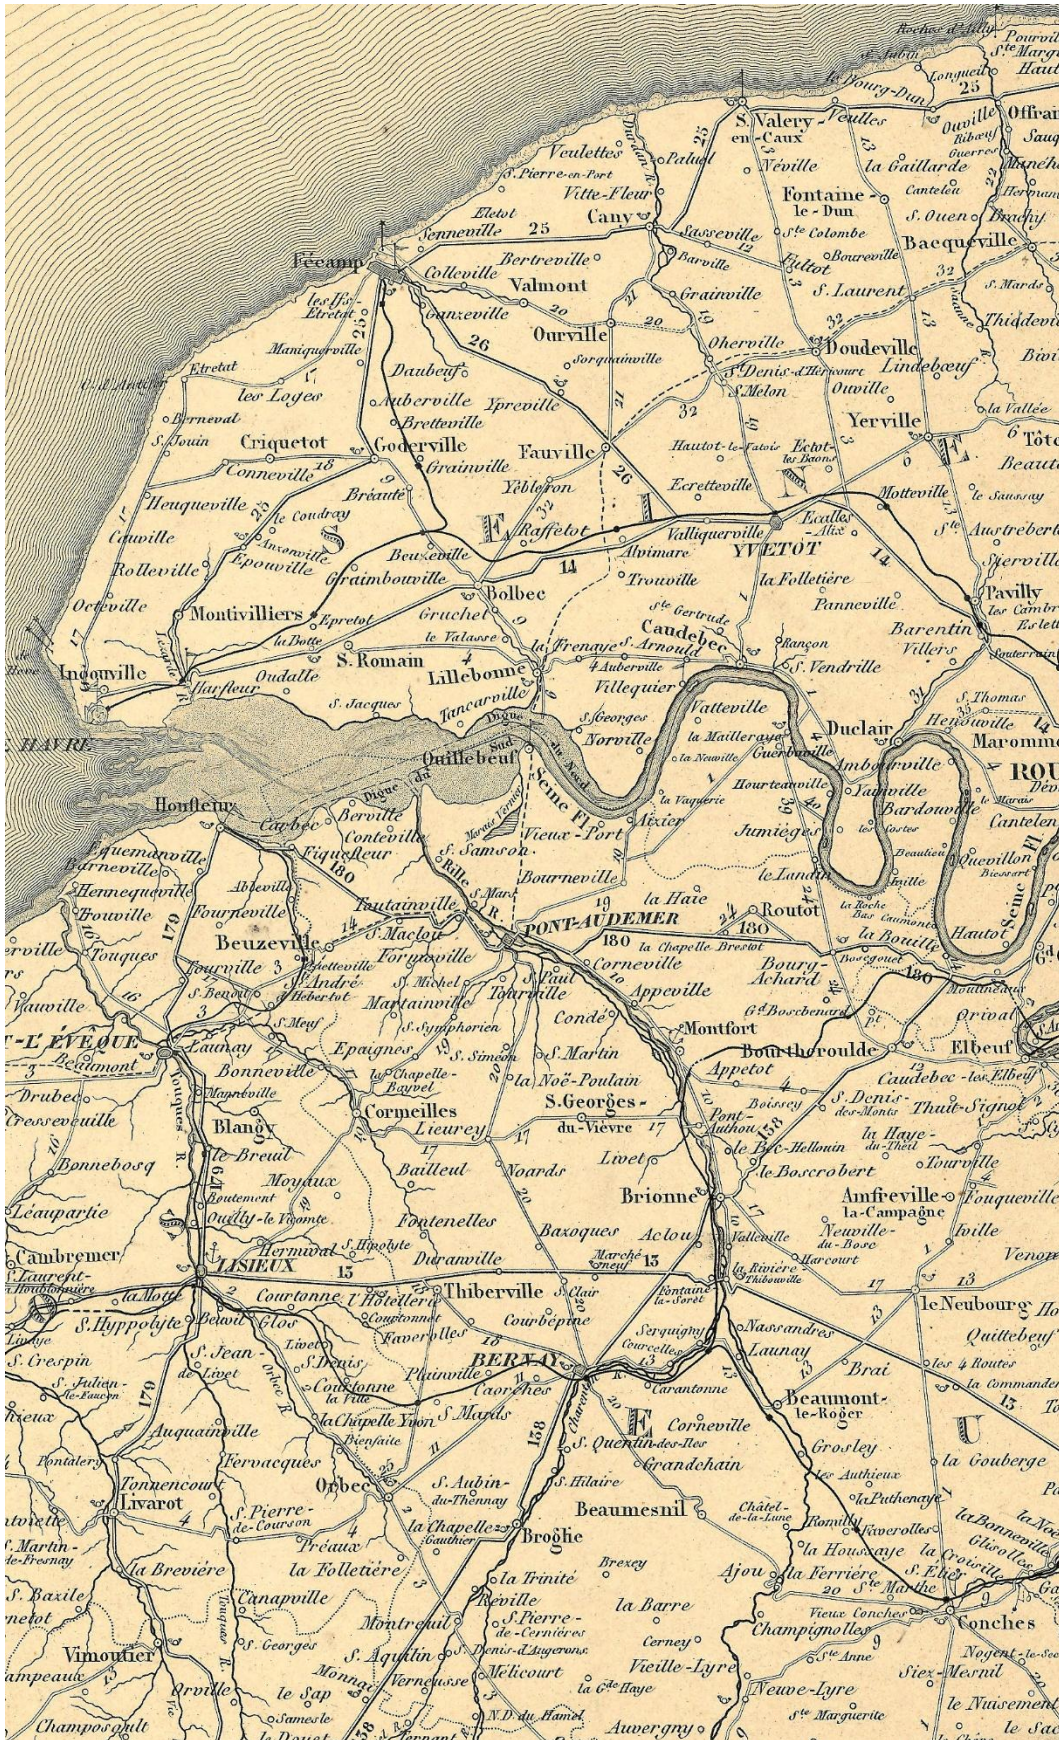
Roches d'Ailly
S. Aubin
Longueil
Tourville
Ste Marguerite
Hautot
le Bourg-Dun
Veules
Ouville
Offranville
S. Valery-en-Caux
Veulettes
Paluel
Néville
la Gaillarde
S. Pierre-en-Port
Vitte-Fleur
Fontaine-le-Dun
Canteleu
Elétot
Cany
Ste Colombe
S. Ouen
Bacqueville
Senneville
25
Sasseville
Bourville
Fécamp
Colleville
Bertreville
Barville
Butot
S. Laurent
Valmont
Grainville
Ganzeville
20
32
Doudeville
Lindebœuf
Maniquerville
26
Ourville
Oherville
Etretat
17
Daubeuf
Sorquainville
S. Denis-d'Héricourt
Ouville
C. d'Antifer
les Loges
Auberville
Ypreville
S. Mélon
Yerville
la Vallée
Bretteville
32
Hautot-le-Vatois
Ectot-les-Baons
Bernéval
Criquetot
Goderville
Fauville
S. Jouin
Conneville
18
Grainville
Ecretteville
Motteville
Yébleron
26
Bréauté
Heuqueville
Raffetot
Valliquerville
Ecalles-Alix
Cauville
le Coudray
Alvimare
YVETOT
14
Pavilly
Rolleville
Epouville
Beuzeville
14
Trouville
la Folletière
Graimbouville
Bolbec
Panneville
Octeville
Montivilliers
Gruchet
S. Gertrude
Candebec
Barentin
Villers
Epretot
la Botte
le Valasse
Rançon
S. Arnould
S. Romain
la Frenaye
S. Vendrille
Ingouville
Harfleur
Oudalle
Lillebonne
4
Auberville
Villequier
S. Thomas
S. Jacques
Tancarville
Vatteville
Duclair
Henouville
Maromme
HAVRE
Quillebeuf
S. Georges
Norville
la Mailleraye
Guerbaville
Ambourville
ROU
Digue du Sud
Digue du Nord
la Neuville
Honfleur
Hourteauville
Yainville
Bardouville
Canteleu
Berville
Seine Fl.
la Vaquerie
Cabbec
Conteville
Vieux-Port
Aizier
Jumièges
le Mesnil
Quevillon
Fiquefleur
S. Samson
Marais Vernier
Bourneville
le Landin
Equemauville
180
Abbeville
Barneville
la Haie
Hennequeville
Fourneville
Foulbec
S. Mard
Routot
Trouville
Foutainville
19
la Roche
Hautot
Seine Fl.
Risle R.
PONT-AUDEMER
Beuzeville
14
S. Maclou
180
la Bouille
la Chapelle Brestot
170
Touques
Tourville
3
Toutainville
Fourmetot
S. Benoît
S. André
Hébertot
Corneville
Bourg-Achard
Orival
Vauville
S. Michel
Appeville
16
Martainville
Tourville
S. Paul
Gd Boscbenard
PONT-L'ÉVÊQUE
Launay
S. Meyer
Condé
Montfort
Bourgtheroulde
Elbeuf
Epaignes
S. Symphorien
S. Martin
Appetot
Caudebec-les-Elbeuf
Coquainvilliers
Drubec
Bonneville
la Chapelle-Bayvel
S. Siméon
la Noë-Poulain
Boissey
S. Denis-des-Monts
Thuit-Signol
Cresseveuille
Manneville
Cormeilles
S. Georges-du-Vièvre
Pont-Authou
Blangy
Lieurey
17
17
le Bec-Hellouin
la Haye-du-Theil
Tourville
Bonnebosq
le Breuil
Bailleul
Noards
Livet
le Boscrobert
Moyaux
Brionne
Amfreville-la-Campagne
Fouqueville
Léaupartie
Ouilly-le-Vicomte
Fontenelles
Baroques
Aclou
Valleville
Neuville-du-Bosc
Ivile
Cambremer
Hermival
S. Hipolyte
Duranville
Marché-neuf
13
la Rivière-Thibouville
Harcourt
Venon
Laurent-du-Mont
LISIEUX
13
la Motte
Courtonne
l'Hôtellerie
Thiberville
S. Clair
Fontaine-la-Soret
17
13
le Neubourg
Courtonnet
Favrolles
Courbépine
Quittebeuf
S. Hypolyte
Beuvil
Glos
Nassandres
Launay
Livet
S. Denis
Serquigny
Brai
S. Crespin
S. Jean-de-Livet
Plainville
BERNAY
les 4 Routes
S. Julien-le-Faucon
Courtonne la Ville
Caorches
Courcelles
Carantonne
la Commanderie
170
Beaumont-le-Roger
Auquainville
la Chapelle Yvon
S. Mards
Corneville
U
Grosley
Fervacques
Bienfaite
S. Quentin-des-Isles
Grandchain
la Gouberge
Tonnencourt
les Authieux
Livarot
4
S. Pierre-de-Courson
Orbec
S. Aubin-du-Thennay
S. Hilaire
Beaumesnil
Châtel-de-la-Lune
la Puthenaye
S. Martin-de-Fresnay
Préaux
la Chapelle-Gauthier
Broglie
Romilly
Feverolles
la Bonneville
la Brevière
la Folletière
la Trinité
Brexey
la Houssaye
Glisolles
S. Baxile
Canapville
Réville
la Barre
Ajou
la Ferrière
S. Elier
S. Marthe
S. Pierre-de-Cernières
Vieux Conches
S. Georges
Montreuil
S. Denis-d'Augerons
Cerney
Champignolles
Conches
Vimoutier
S. Aquilin
Vieille-Lyre
Ste Anne
Nogent-le-Sec
Orville
Monnai
Verneusse
Mélicourt
Siex-Mesnil
Champeaux
le Sap
la Gde Haye
Neuve-Lyre
Ste Marguerite
le Nuisement
Champosoult
Samsele
N.D. du Hamel
Auvergny
le Doust